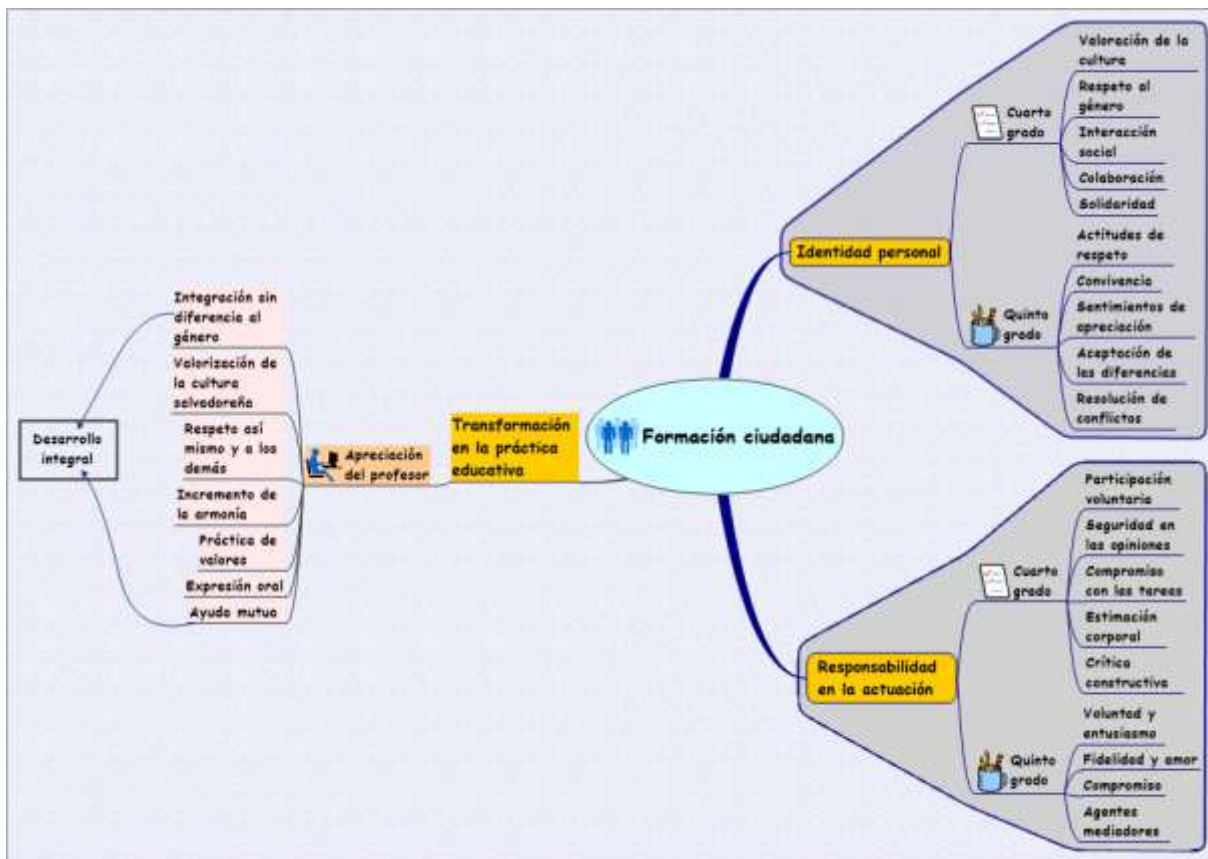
Formación ciudadana

Identidad personal

Cuarto grado

Valoración de la cultura

Respeto al género

Interacción social

Colaboración

Solidaridad

Quinto grado

Actitudes de respeto

Convivencia

Sentimientos de apreciación

Aceptación de las diferencias

Resolución de conflictos

Responsabilidad en la actuación

Cuarto grado

Participación voluntaria

Seguridad en las opiniones

Compromiso con las tareas

Estimación corporal

Crítica constructiva

Quinto grado

Voluntad y entusiasmo

Fidelidad y amor

Compromiso

Agentes mediadores

Transformación en la práctica educativa

Apreciación del profesor

Integración sin diferencia al género

Valorización de la cultura salvadoreña

Respeto así mismo y a los demás

Incremento de la armonía

Práctica de valores

Expresión oral

Ayuda mutua

Desarrollo integral